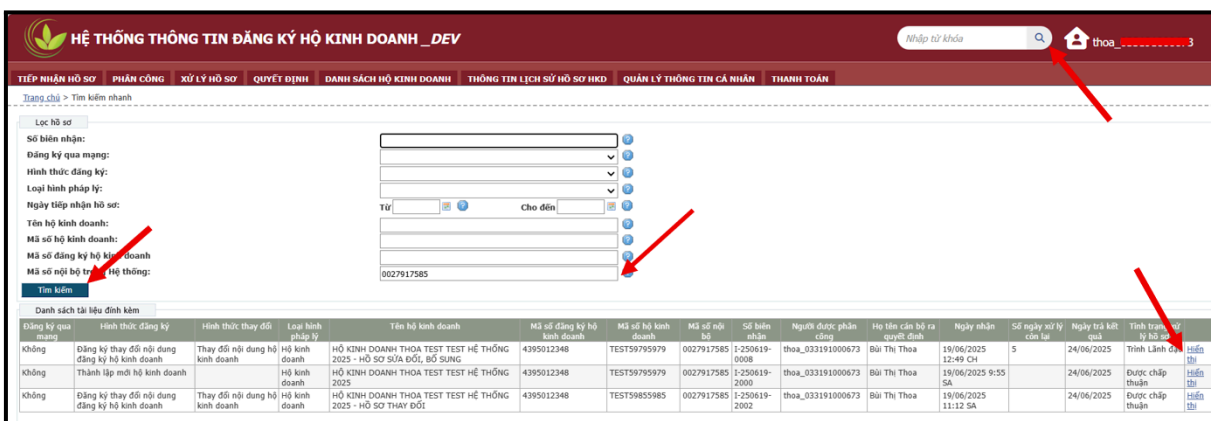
HỆ THỐNG THÔNG TIN ĐĂNG KÝ HỘ KINH DOANH _DEV

Nhập từ khóa

thoa_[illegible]3

TIẾP NHẬN HỒ SƠ | PHÂN CÔNG | XỬ LÝ HỒ SƠ | QUYẾT ĐỊNH | DANH SÁCH HỘ KINH DOANH | THÔNG TIN LỊCH SỬ HỒ SƠ HKD | QUẢN LÝ THÔNG TIN CÁ NHÂN | THANH TOÁN

Trang chủ > Tìm kiếm nhanh

Lọc hồ sơ

Số biên nhận:
Đăng ký qua mạng:
Hình thức đăng ký:
Loại hình pháp lý:
Ngày tiếp nhận hồ sơ: Từ Cho đến
Tên hộ kinh doanh:
Mã số hộ kinh doanh:
Mã số đăng ký hộ kinh doanh
Mã số nội bộ trong Hệ thống: 0027917585

Tìm kiếm

Danh sách tài liệu đính kèm

| Đăng ký qua mạng | Hình thức đăng ký | Hình thức thay đổi | Loại hình pháp lý | Tên hộ kinh doanh | Mã số đăng ký hộ kinh doanh | Mã số hộ kinh doanh | Mã số nội bộ | Số biên nhận | Người được phân công | Họ tên cán bộ ra quyết định | Ngày nhận | Số ngày xử lý còn lại | Ngày trả kết quả | Tình trạng xử lý hồ sơ | |
|---|---|---|---|---|---|---|---|---|---|---|---|---|---|---|---|
| Không | Đăng ký thay đổi nội dung đăng ký hộ kinh doanh | Thay đổi nội dung hộ kinh doanh | Hộ kinh doanh | HỘ KINH DOANH THOA TEST TEST HỆ THỐNG 2025 - HỒ SƠ SỬA ĐỔI, BỔ SUNG | 4395012348 | TEST59795979 | 0027917585 | I-250619-0008 | thoa_033191000673 | Bùi Thị Thoa | 19/06/2025 12:49 CH | 5 | 24/06/2025 | Trình Lãnh đạ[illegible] | Hiển thị |
| Không | Thành lập mới hộ kinh doanh | | Hộ kinh doanh | HỘ KINH DOANH THOA TEST TEST HỆ THỐNG 2025 | 4395012348 | TEST59795979 | 0027917585 | I-250619-2000 | thoa_033191000673 | Bùi Thị Thoa | 19/06/2025 9:55 SA | | 24/06/2025 | Được chấp thuận | Hiển thị |
| Không | Đăng ký thay đổi nội dung đăng ký hộ kinh doanh | Thay đổi nội dung hộ kinh doanh | Hộ kinh doanh | HỘ KINH DOANH THOA TEST TEST HỆ THỐNG 2025 - HỒ SƠ THAY ĐỔI | 4395012348 | TEST59855985 | 0027917585 | I-250619-2002 | thoa_033191000673 | Bùi Thị Thoa | 19/06/2025 11:12 SA | | 24/06/2025 | Được chấp thuận | Hiển thị |